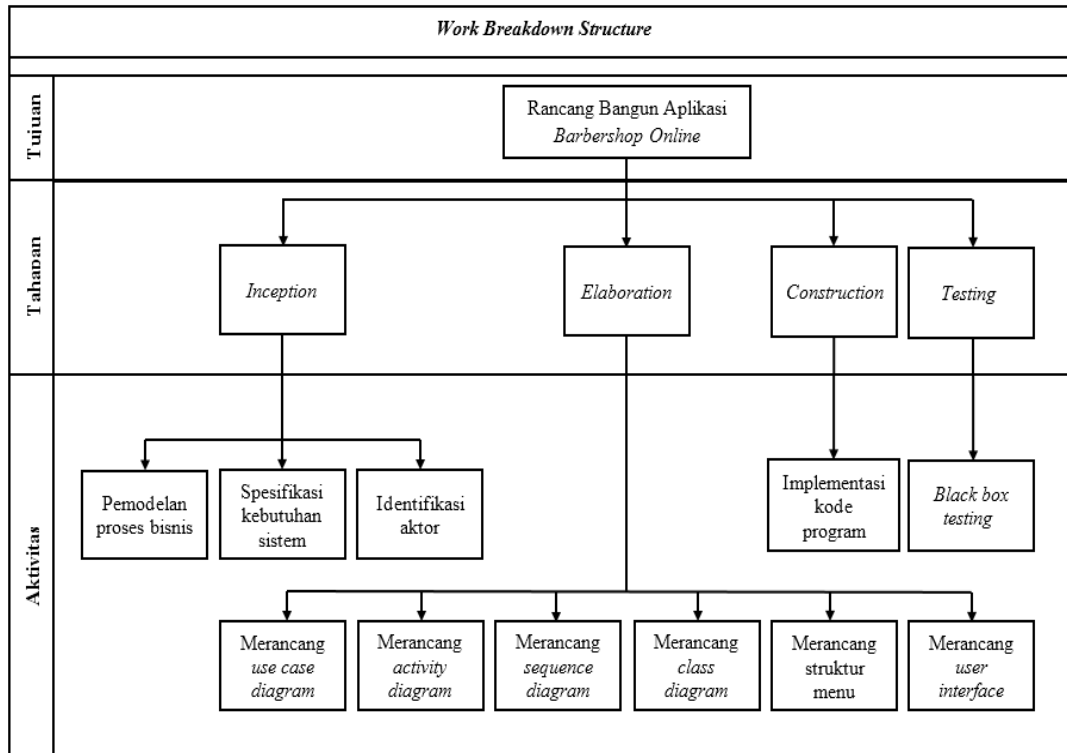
Work Breakdown Structure

Tujuan

Rancang Bangun Aplikasi Barbershop Online

Tahapan

Inception

Elaboration

Construction

Testing

Aktivitas

Pemodelan proses bisnis

Spesifikasi kebutuhan sistem

Identifikasi aktor

Implementasi kode program

Black box testing

Merancang use case diagram

Merancang activity diagram

Merancang sequence diagram

Merancang class diagram

Merancang struktur menu

Merancang user interface